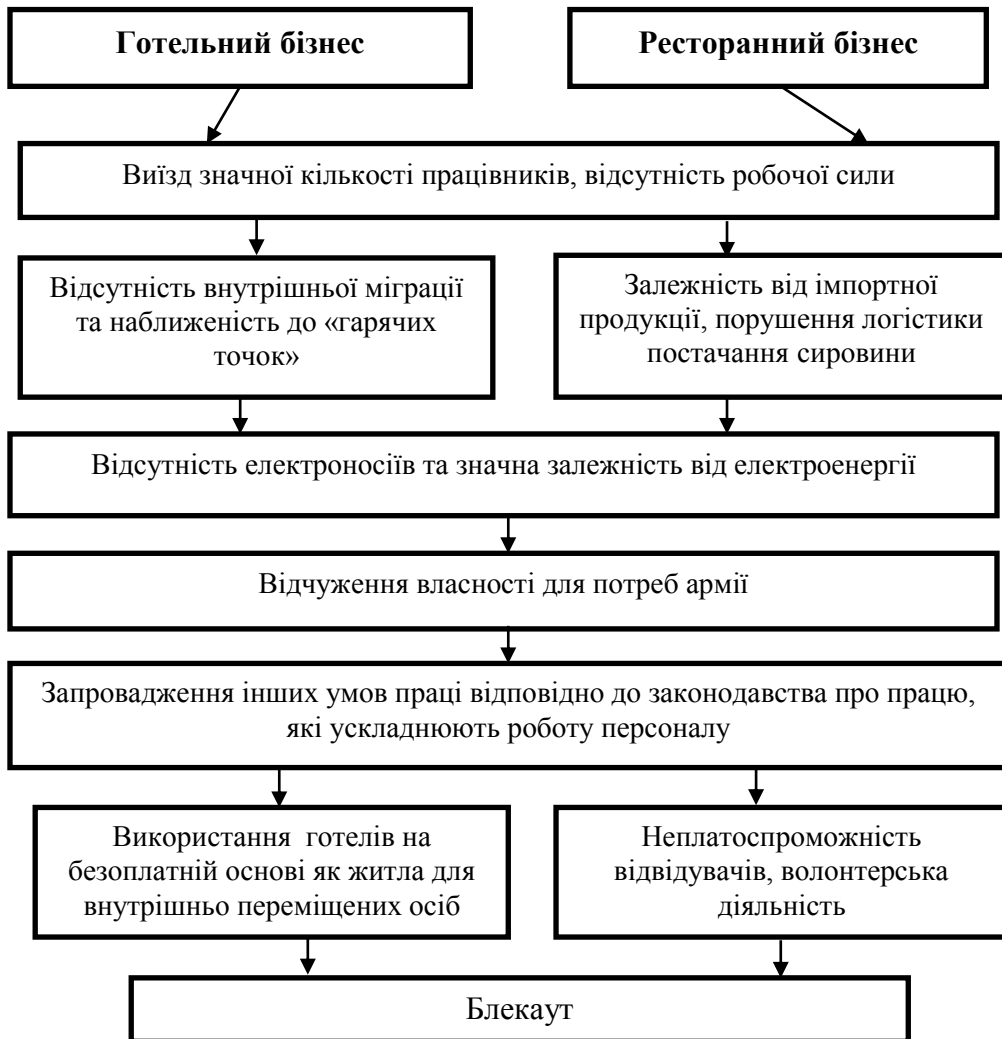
Готельний бізнес

Ресторанний бізнес

Виїзд значної кількості працівників, відсутність робочої сили

Відсутність внутрішньої міграції та наближеність до «гарячих точок»

Залежність від імпортної продукції, порушення логістики постачання сировини

Відсутність електроносіїв та значна залежність від електроенергії

Відчуження власності для потреб армії

Запровадження інших умов праці відповідно до законодавства про працю, які ускладнюють роботу персоналу

Використання готелів на безоплатній основі як житла для внутрішньо переміщених осіб

Неплатоспроможність відвідувачів, волонтерська діяльність

Блекаут